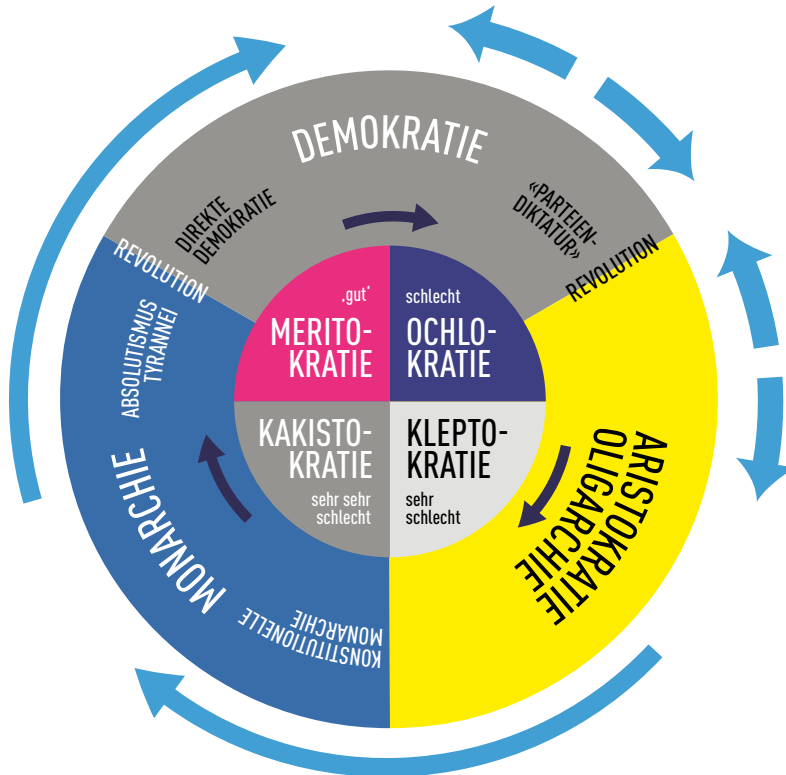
DEMOKRATIE

DIREKTE DEMOKRATIE

«PARTEIEN-DIKTATUR»

REVOLUTION

REVOLUTION

ABSOLUTISMUS TYRANNEI

‚gut'

MERITO-KRATIE

schlecht

OCHLO-KRATIE

KAKISTO-KRATIE

sehr sehr schlecht

KLEPTO-KRATIE

sehr schlecht

ARISTOKRATIE OLIGARCHIE

MONARCHIE

KONSTITUTIONELLE MONARCHIE